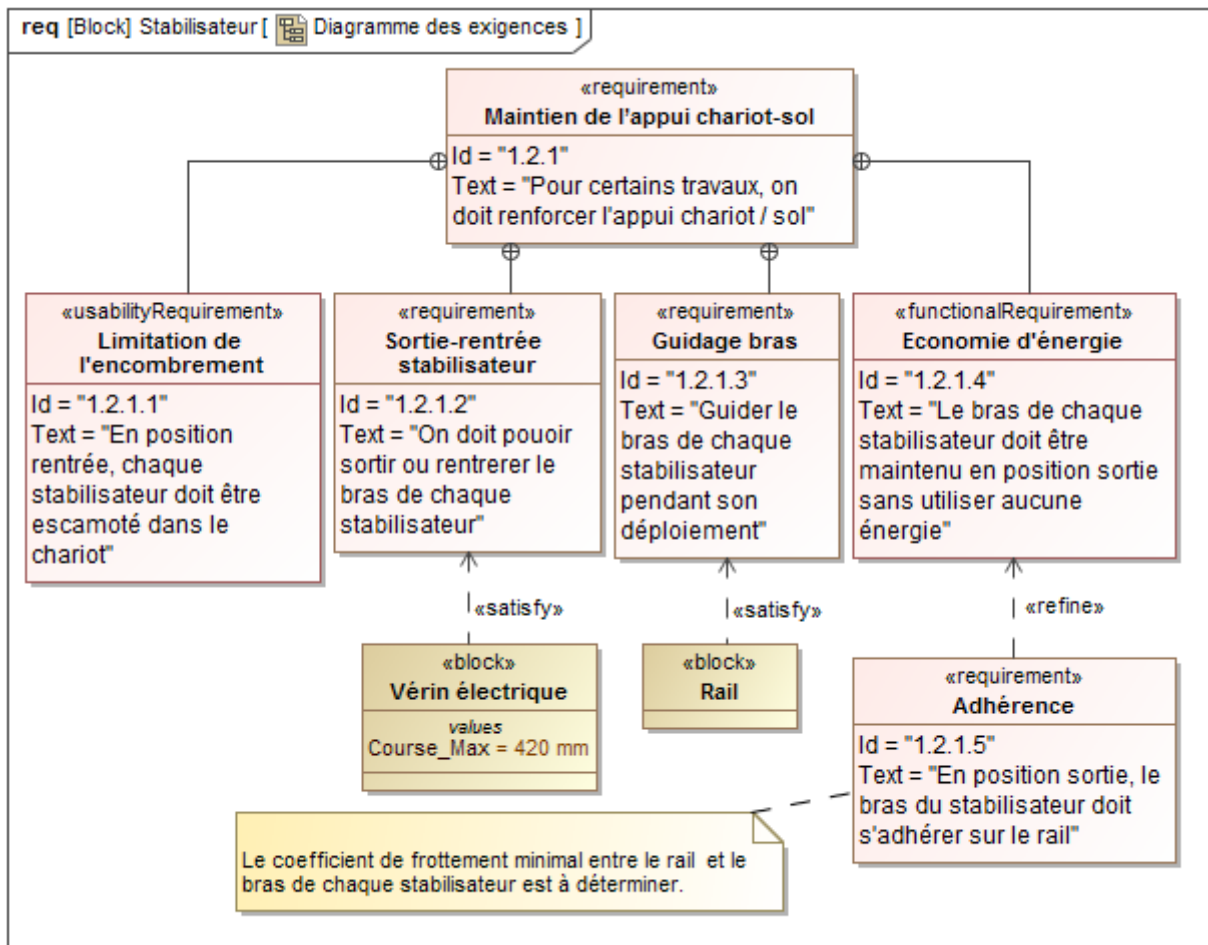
req [Block] Stabilisateur [ Diagramme des exigences ]

«requirement»
Maintien de l'appui chariot-sol
Id = "1.2.1"
Text = "Pour certains travaux, on doit renforcer l'appui chariot / sol"

«usabilityRequirement»
Limitation de l'encombrement
Id = "1.2.1.1"
Text = "En position rentrée, chaque stabilisateur doit être escamoté dans le chariot"

«requirement»
Sortie-rentrée stabilisateur
Id = "1.2.1.2"
Text = "On doit pouoir sortir ou rentrerer le bras de chaque stabilisateur"

«requirement»
Guidage bras
Id = "1.2.1.3"
Text = "Guider le bras de chaque stabilisateur pendant son déploiement"

«functionalRequirement»
Economie d'énergie
Id = "1.2.1.4"
Text = "Le bras de chaque stabilisateur doit être maintenu en position sortie sans utiliser aucune énergie"

«satisfy»

«satisfy»

«refine»

«block»
Vérin électrique
values
Course_Max = 420 mm

«block»
Rail

«requirement»
Adhérence
Id = "1.2.1.5"
Text = "En position sortie, le bras du stabilisateur doit s'adhérer sur le rail"

Le coefficient de frottement minimal entre le rail et le bras de chaque stabilisateur est à déterminer.